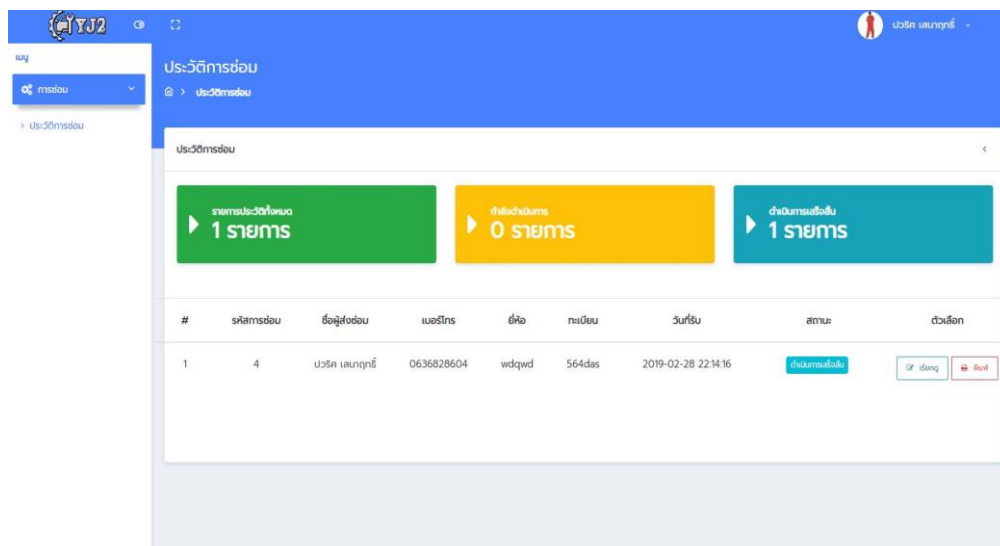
YJ2

ปวริศ เสนาฤทธิ์

เมนู

การซ่อม

› ประวัติการซ่อม

ประวัติการซ่อม

ประวัติการซ่อม

ประวัติการซ่อม

รายการประวัติทั้งหมด
1 รายการ

กำลังดำเนินการ
0 รายการ

ดำเนินการเสร็จสิ้น
1 รายการ

| # | รหัสการซ่อม | ชื่อผู้ส่งซ่อม | เบอร์โทร | ยี่ห้อ | ทะเบียน | วันที่รับ | สถานะ | ตัวเลือก |
|---|---|---|---|---|---|---|---|---|
| 1 | 4 | ปวริศ เสนาฤทธิ์ | 0636828604 | wdqwd | 564das | 2019-02-28 22:14:16 | ดำเนินการเสร็จสิ้น | เรียกดู พิมพ์ |